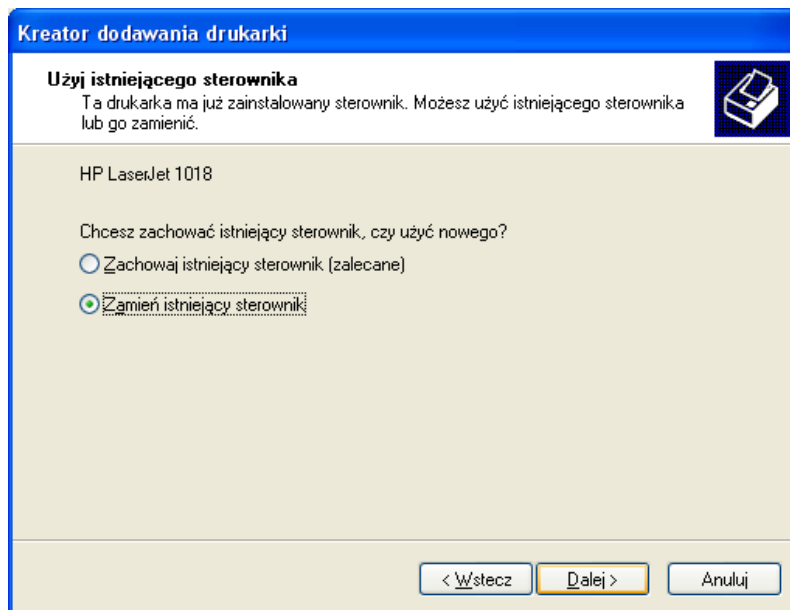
Kreator dodawania drukarki

Użyj istniejącego sterownika
Ta drukarka ma już zainstalowany sterownik. Możesz użyć istniejącego sterownika lub go zamienić.

HP LaserJet 1018

Chcesz zachować istniejący sterownik, czy użyć nowego?

Zachowaj istniejący sterownik (zalecane)

Zamień istniejący sterownik

< Wstecz
Dalej >
Anuluj